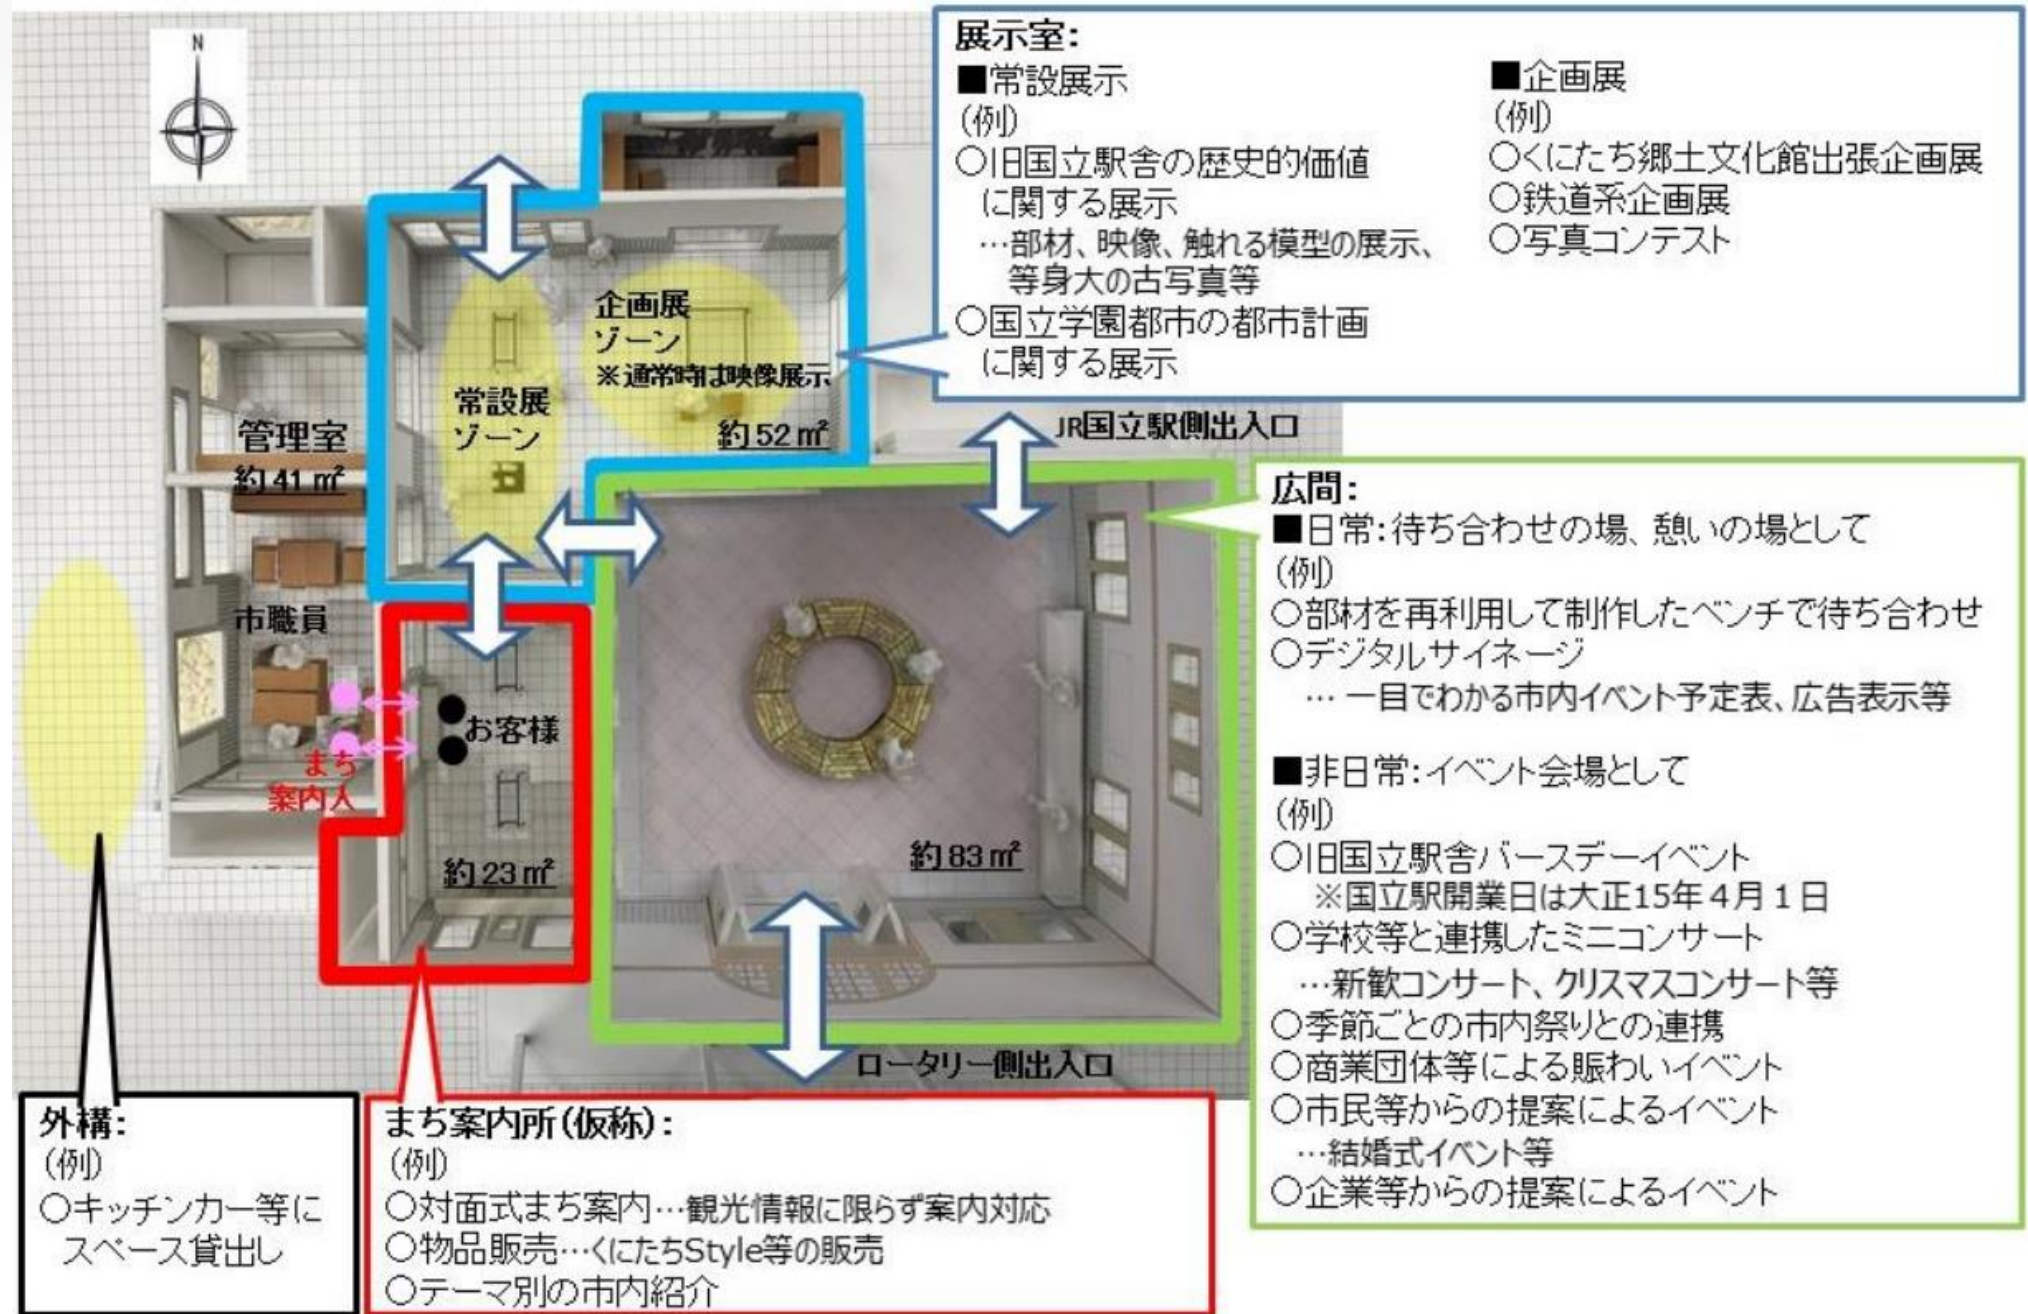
N

展示室:
■常設展示
(例)
○旧国立駅舎の歴史的価値に関する展示
…部材、映像、触れる模型の展示、等身大の古写真等
○国立学園都市の都市計画に関する展示

■企画展
(例)
○くにたち郷土文化館出張企画展
○鉄道系企画展
○写真コンテスト

企画展ゾーン
※通常時は映像展示

常設展ゾーン

約52㎡

管理室
約41㎡

市職員

まち案内人

お客様

約23㎡

JR国立駅側出入口

約83㎡

ロータリー側出入口

広間:
■日常:待ち合わせの場、憩いの場として
(例)
○部材を再利用して制作したベンチで待ち合わせ
○デジタルサイネージ
… 一目でわかる市内イベント予定表、広告表示等

■非日常:イベント会場として
(例)
○旧国立駅舎バースデーイベント
※国立駅開業日は大正15年4月1日
○学校等と連携したミニコンサート
…新歓コンサート、クリスマスコンサート等
○季節ごとの市内祭りとの連携
○商業団体等による賑わいイベント
○市民等からの提案によるイベント
…結婚式イベント等
○企業等からの提案によるイベント

外構:
(例)
○キッチンカー等にスペース貸出し

まち案内所(仮称):
(例)
○対面式まち案内…観光情報に限らず案内対応
○物品販売…くにたちStyle等の販売
○テーマ別の市内紹介